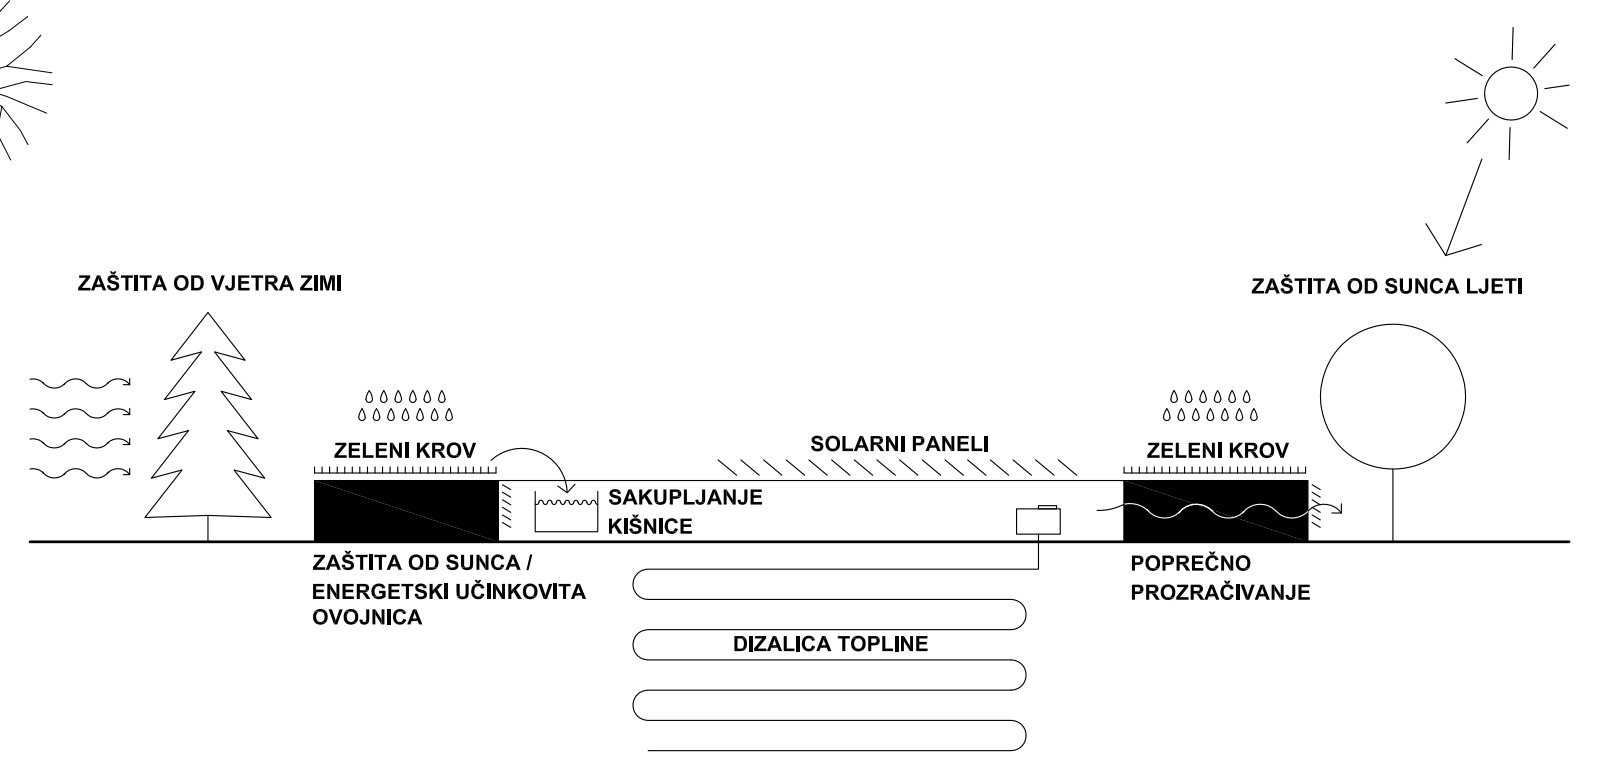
ZAŠTITA OD VJETRA ZIMI

ZAŠTITA OD SUNCA LJETI

ZELENI KROV

SOLARNI PANELI

ZELENI KROV

SAKUPLJANJE KIŠNICE

ZAŠTITA OD SUNCA / ENERGETSKI UČINKOVITA OVOJNICA

POPREČNO PROZRAČIVANJE

DIZALICA TOPLINE